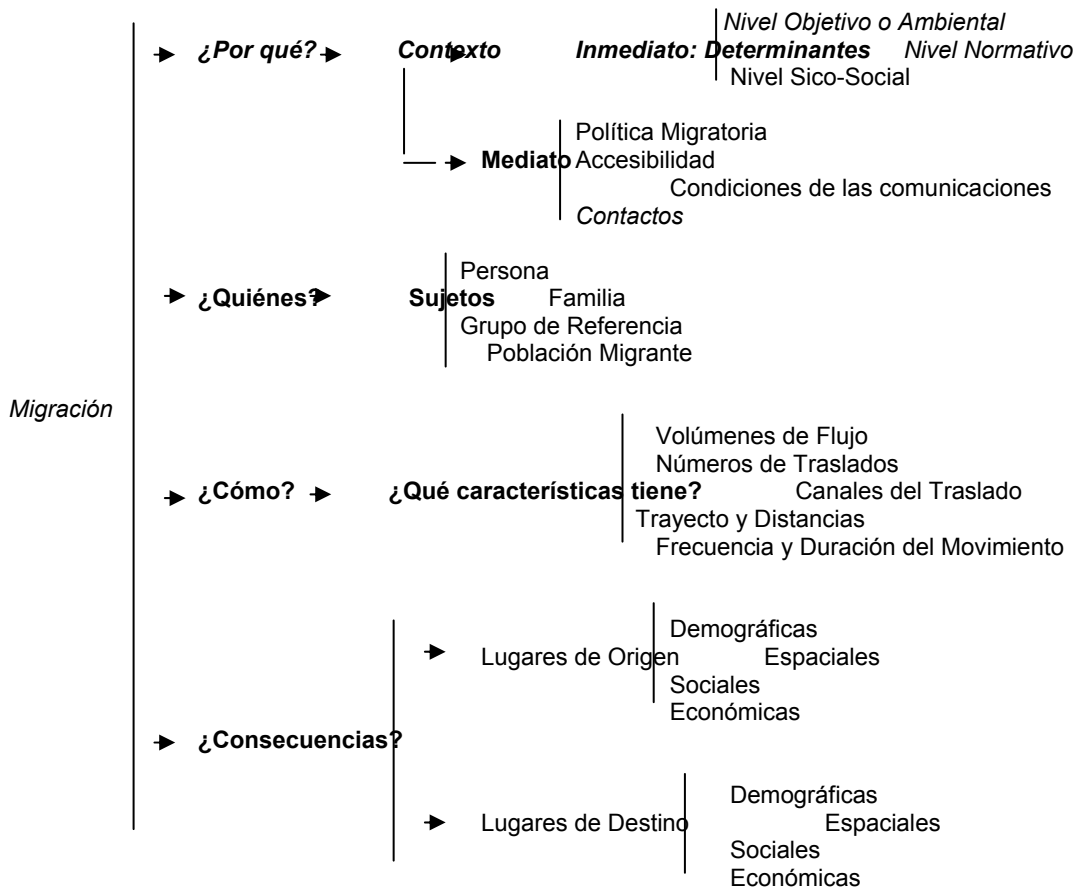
Migración

¿Por qué? Contexto Inmediato: Determinantes
Nivel Objetivo o Ambiental
Nivel Normativo
Nivel Sico-Social

Mediato
Política Migratoria
Accesibilidad
Condiciones de las comunicaciones
Contactos

¿Quiénes? Sujetos
Persona
Familia
Grupo de Referencia
Población Migrante

¿Cómo? ¿Qué características tiene?
Volúmenes de Flujo
Números de Traslados
Canales del Traslado
Trayecto y Distancias
Frecuencia y Duración del Movimiento

¿Consecuencias?
Lugares de Origen
Demográficas
Espaciales
Sociales
Económicas

Lugares de Destino
Demográficas
Espaciales
Sociales
Económicas